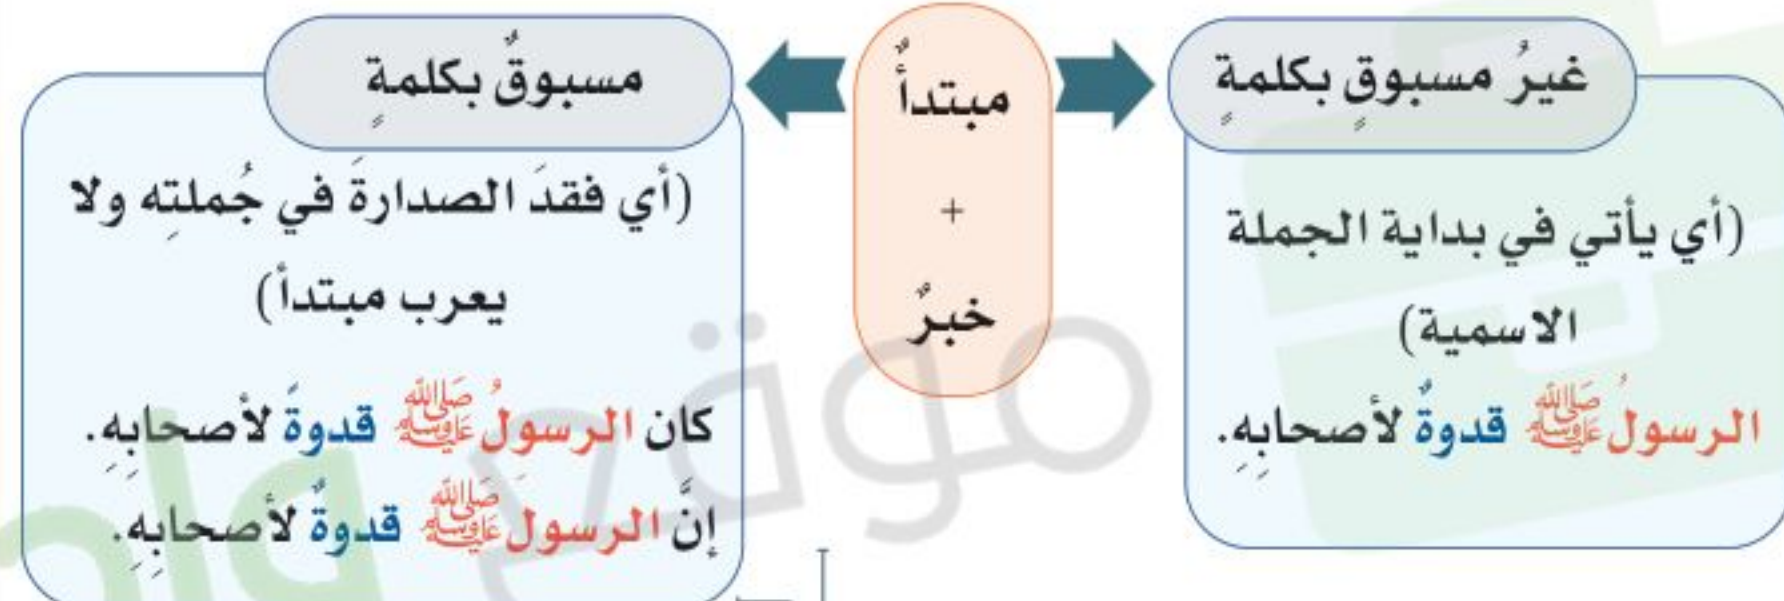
غيرُ مسبوقٍ بكلمةٍ

(أي يأتي في بداية الجملة الاسمية)

الرسولُ ﷺ قدوةٌ لأصحابِه.

مبتدأٌ
+
خبرٌ

مسبوقٌ بكلمةٍ

(أي فقدَ الصدارةَ في جُملتِه ولا يعرب مبتدأ)

كان الرسولُ ﷺ قدوةً لأصحابِه.

إنَّ الرسولَ ﷺ قدوةٌ لأصحابِه.